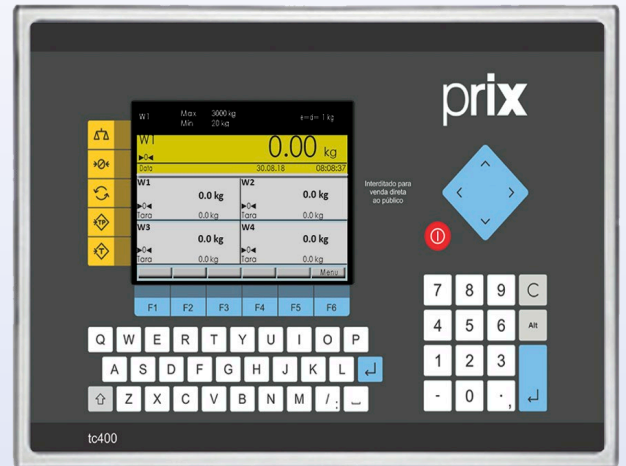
W1 Max 3000 kg Min 20 kg e=d= 1 kg

W1

0.00 kg

Data 30.08.18 08:08:37

W1 0.0 kg Tara 0.0 kg

W2 0.0 kg Tara 0.0 kg

W3 0.0 kg Tara 0.0 kg

W4 0.0 kg Tara 0.0 kg

Menu

F1 F2 F3 F4 F5 F6

prix

Interditado para venda direta ao público

Q W E R T Y U I O P

A S D F G H J K L

Z X C V B N M / ;

7 8 9 C

4 5 6 Alt

1 2 3

- 0 . ,

tc400